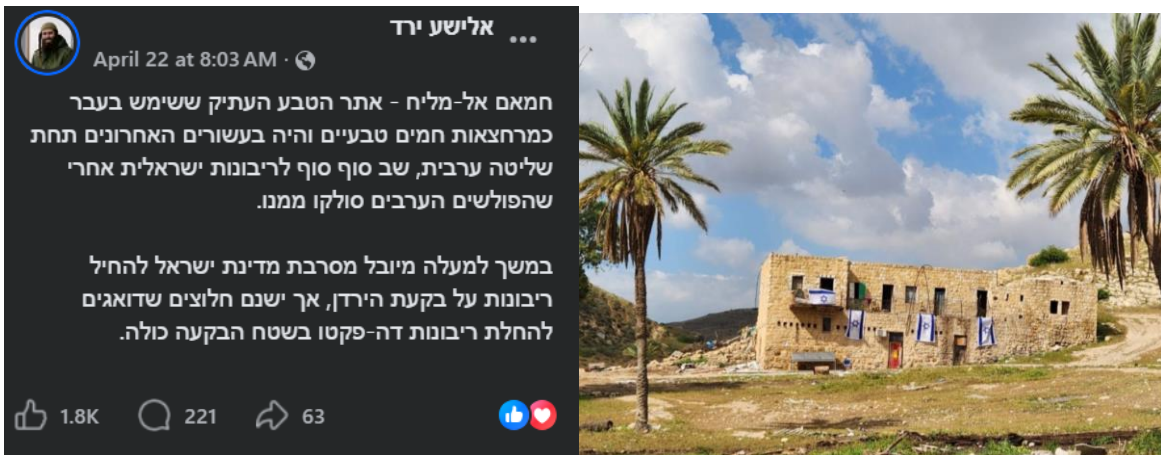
אלישע ירד
April 22 at 8:03 AM ·

חמאם אל-מליח - אתר הטבע העתיק ששימש בעבר כמרחצאות חמים טבעיים והיה בעשורים האחרונים תחת שליטה ערבית, שב סוף סוף לריבונות ישראלית אחרי שהפולשים הערבים סולקו ממנו.

במשך למעלה מיובל מסרבת מדינת ישראל להחיל ריבונות על בקעת הירדן, אך ישנם חלוצים שדואגים להחלת ריבונות דה-פקטו בשטח הבקעה כולה.

1.8K 221 63